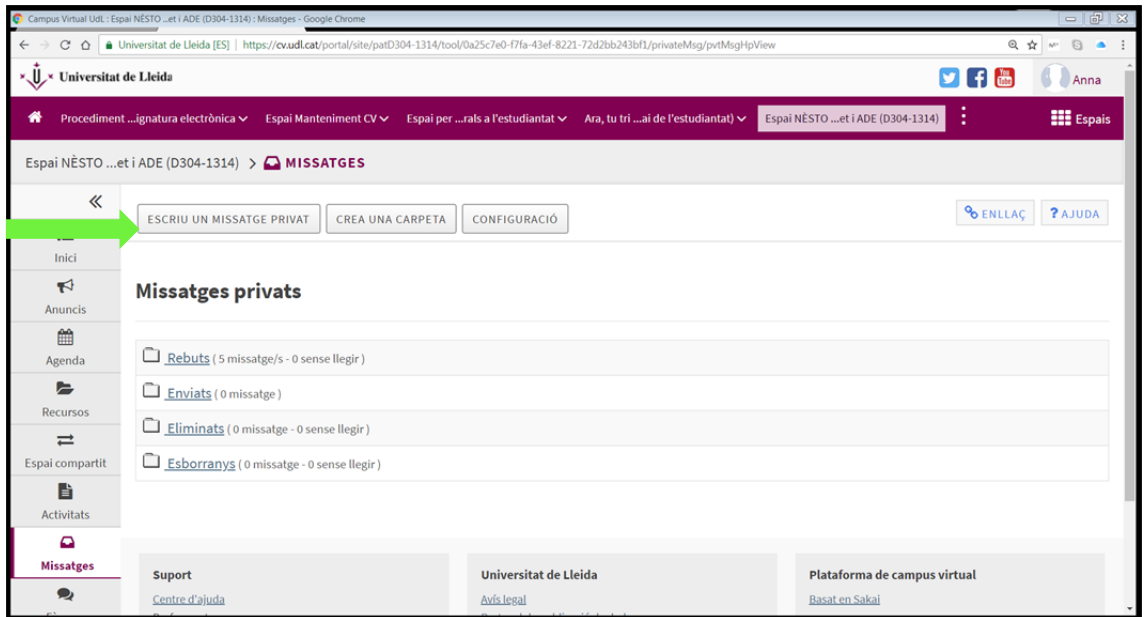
Campus Virtual UdL : Espai NÈSTO ...et i ADE (D304-1314) : Missatges - Google Chrome

Universitat de Lleida [ES] | https://cv.udl.cat/portal/site/patD304-1314/tool/0a25c7e0-f7fa-43ef-8221-72d2bb243bf1/privateMsg/pvtMsgHpView

Universitat de Lleida

Anna

Procediment ...ignatura electrònica Espai Manteniment CV Espai per ...rals a l'estudiantat Ara, tu tri ...ai de l'estudiantat) Espai NÈSTO ...et i ADE (D304-1314) Espais

Espai NÈSTO ...et i ADE (D304-1314) > MISSATGES

Inici
Anuncis
Agenda
Recursos
Espai compartit
Activitats
Missatges

ESCRIU UN MISSATGE PRIVAT CREA UNA CARPETA CONFIGURACIÓ

ENLLAÇ ? AJUDA

Missatges privats

Rebuts ( 5 missatge/s - 0 sense llegir )
Enviats ( 0 missatge )
Eliminats ( 0 missatge - 0 sense llegir )
Esborranys ( 0 missatge - 0 sense llegir )

Suport
Centre d'ajuda

Universitat de Lleida
Avís legal

Plataforma de campus virtual
Basat en Sakai